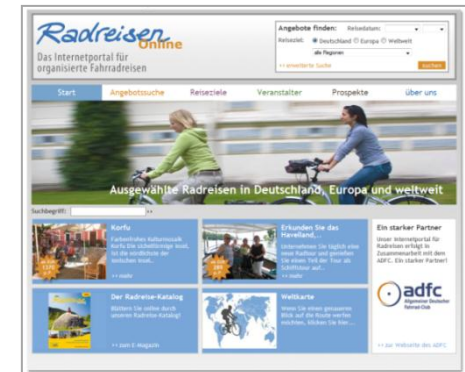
Radreisen Online
Das Internetportal für organisierte Fahrradreisen

Angebote finden: Reisedatum:
Reiseziel: Deutschland Europa Weltweit
alle Regionen
>> erweiterte Suche
suchen

Start
Angebotssuche
Reiseziele
Veranstalter
Prospekte
über uns

Ausgewählte Radreisen in Deutschland, Europa und weltweit

Suchbegriff:

Korfu
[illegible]
>> mehr

Erkunden Sie das Havelland...
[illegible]
>> mehr

Ein starker Partner
Unser Internetportal für Radreisen erfolgt in Zusammenarbeit mit dem ADFC. Ein starker Partner!

Der Radreise-Katalog
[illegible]
>> zum E-Magazin

Weltkarte
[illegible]

adfc
Allgemeiner Deutscher Fahrrad-Club
>> zur Webseite des ADFC